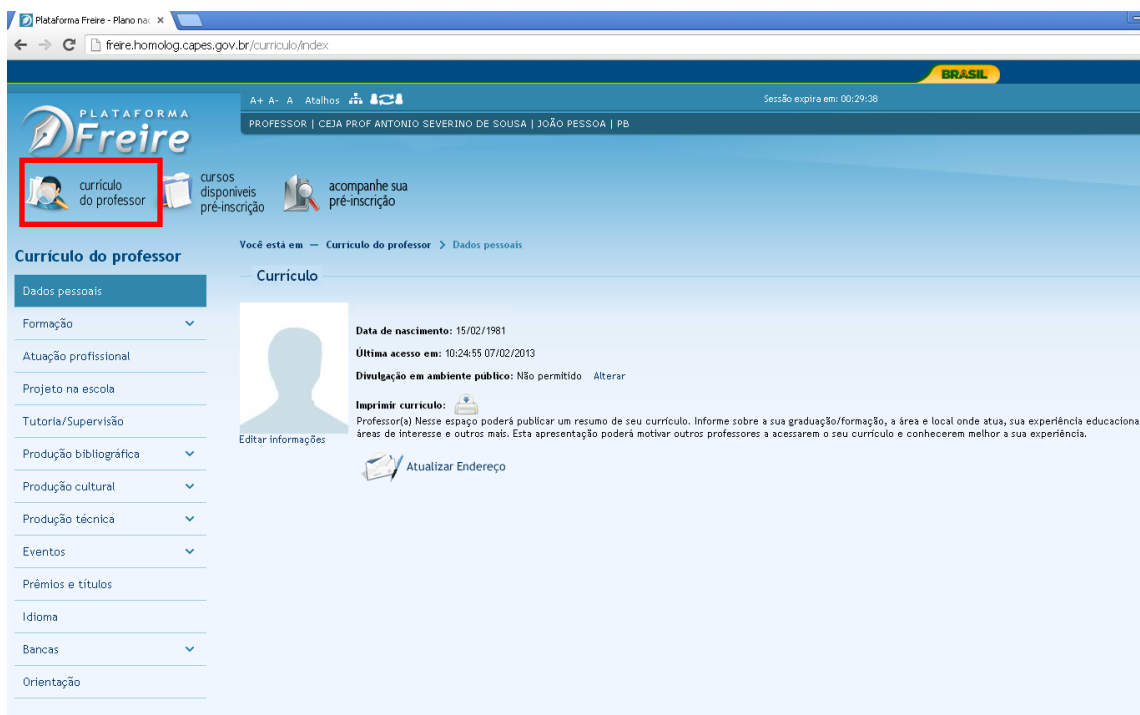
Plataforma Freire - Plano na ×

freire.homolog.capes.gov.br/curriculo/index

BRASIL

PLATAFORMA Freire

A+ A- A Atalhos

Sessão expira em: 00:29:38

PROFESSOR | CEJA PROF ANTONIO SEVERINO DE SOUSA | JOÃO PESSOA | PB

currículo do professor

cursos disponíveis pré-inscrição

acompanhe sua pré-inscrição

Currículo do professor

Dados pessoais

Formação

Atuação profissional

Projeto na escola

Tutoria/Supervisão

Produção bibliográfica

Produção cultural

Produção técnica

Eventos

Prêmios e títulos

Idioma

Bancas

Orientação

Você está em — Curriculo do professor > Dados pessoais

Currículo

Editar informações

Data de nascimento: 15/02/1981

Última acesso em: 10:24:55 07/02/2013

Divulgação em ambiente público: Não permitido Alterar

Imprimir currículo:

Professor(a) Nesse espaço poderá publicar um resumo de seu currículo. Informe sobre a sua graduação/formação, a área e local onde atua, sua experiência educaciona áreas de interesse e outros mais. Esta apresentação poderá motivar outros professores a acessarem o seu currículo e conhecerem melhor a sua experiência.

Atualizar Endereço